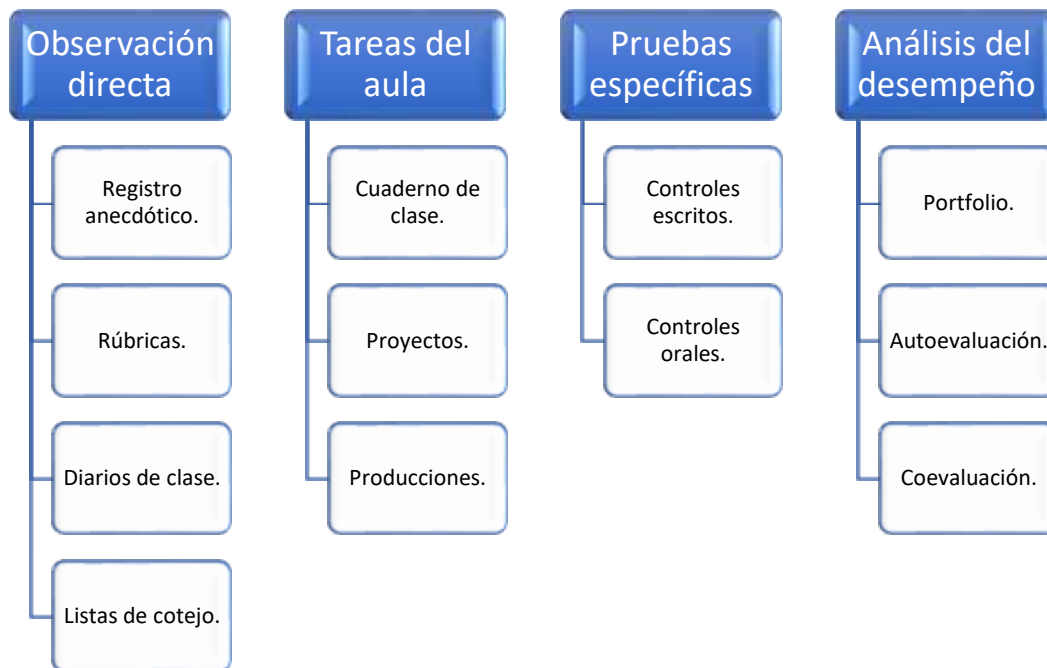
Observación directa

Registro anecdótico.

Rúbricas.

Diarios de clase.

Listas de cotejo.

Tareas del aula

Cuaderno de clase.

Proyectos.

Producciones.

Pruebas específicas

Controles escritos.

Controles orales.

Análisis del desempeño

Portfolio.

Autoevaluación.

Coevaluación.